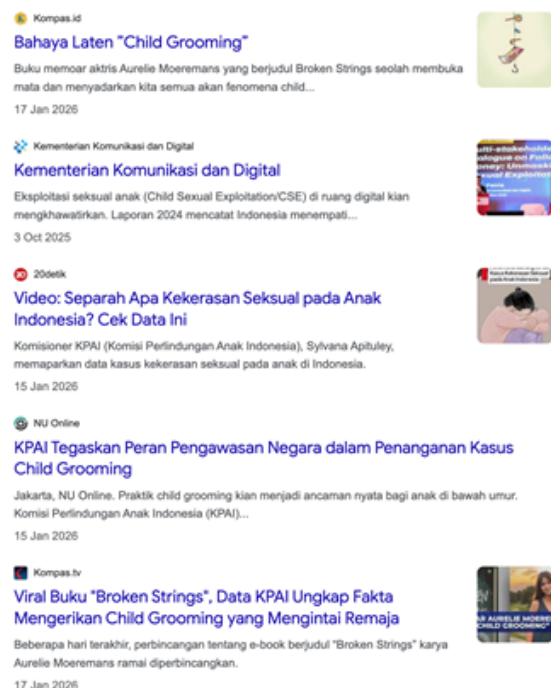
Kompas.id

Bahaya Laten "Child Grooming"

Buku memoar aktris Aurelie Moeremans yang berjudul Broken Strings seolah membuka mata dan menyadarkan kita semua akan fenomena child...

17 Jan 2026

Kementerian Komunikasi dan Digital

Kementerian Komunikasi dan Digital

Eksploitasi seksual anak (Child Sexual Exploitation/CSE) di ruang digital kian mengkhawatirkan. Laporan 2024 mencatat Indonesia menempati...

3 Oct 2025

20detik

Video: Separah Apa Kekerasan Seksual pada Anak Indonesia? Cek Data Ini

Komisioner KPAI (Komisi Perlindungan Anak Indonesia), Sylvana Apituley, memaparkan data kasus kekerasan seksual pada anak di Indonesia.

15 Jan 2026

NU Online

KPAI Tegaskan Peran Pengawasan Negara dalam Penanganan Kasus Child Grooming

Jakarta, NU Online. Praktik child grooming kian menjadi ancaman nyata bagi anak di bawah umur. Komisi Perlindungan Anak Indonesia (KPAI)...

15 Jan 2026

Kompas.tv

Viral Buku "Broken Strings", Data KPAI Ungkap Fakta Mengerikan Child Grooming yang Mengintai Remaja

Beberapa hari terakhir, perbincangan tentang e-book berjudul "Broken Strings" karya Aurelie Moeremans ramai diperbincangkan.

17 Jan 2026